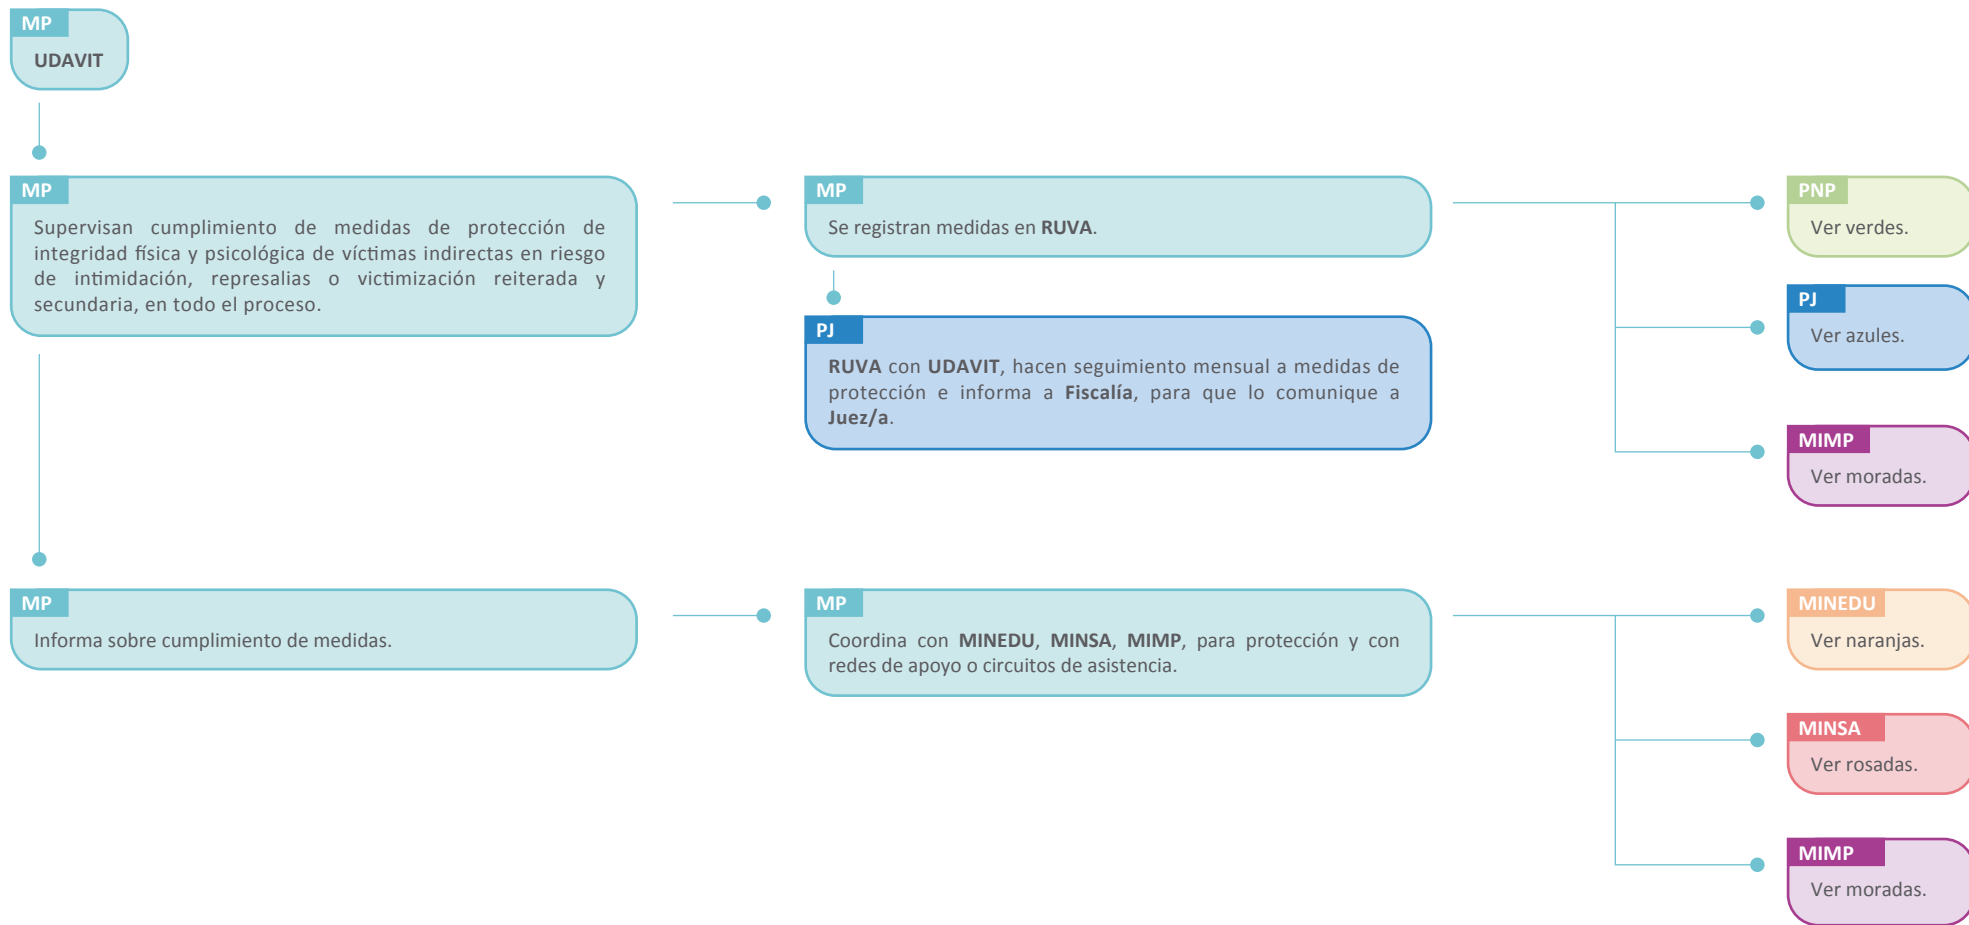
MP
UDAVIT

MP
Supervisan cumplimiento de medidas de protección de integridad física y psicológica de víctimas indirectas en riesgo de intimidación, represalias o victimización reiterada y secundaria, en todo el proceso.

MP
Se registran medidas en RUVA.

PJ
RUVA con UDAVIT, hacen seguimiento mensual a medidas de protección e informa a Fiscalía, para que lo comunique a Juez/a.

PNP
Ver verdes.

PJ
Ver azules.

MIMP
Ver moradas.

MP
Informa sobre cumplimiento de medidas.

MP
Coordina con MINEDU, MINSA, MIMP, para protección y con redes de apoyo o circuitos de asistencia.

MINEDU
Ver naranjas.

MINSA
Ver rosadas.

MIMP
Ver moradas.